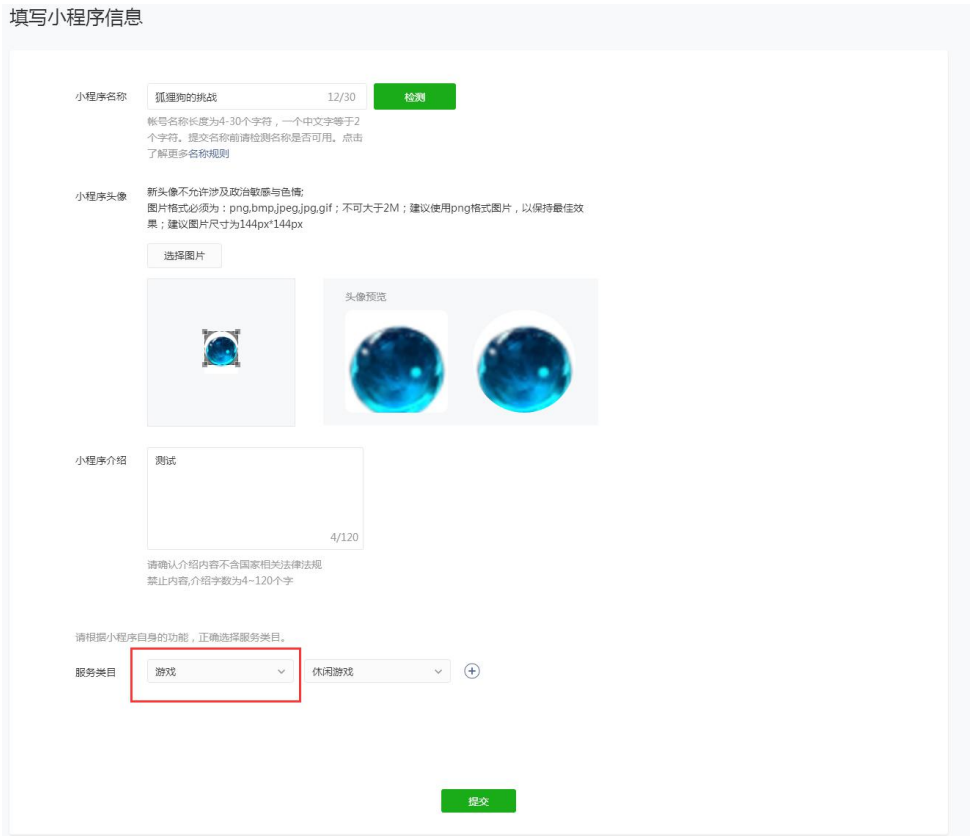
填写小程序信息

小程序名称
狐狸狗的挑战 12/30
检测
帐号名称长度为4-30个字符，一个中文字等于2个字符。提交名称前请检测名称是否可用。点击了解更多名称规则

小程序头像
新头像不允许涉及政治敏感与色情;
图片格式必须为：png,bmp,jpeg,jpg,gif；不可大于2M；建议使用png格式图片，以保持最佳效果；建议图片尺寸为144px*144px
选择图片
头像预览

小程序介绍
测试
4/120
请确认介绍内容不含国家相关法律法规禁止内容,介绍字数为4~120个字

请根据小程序自身的功能，正确选择服务类目。
服务类目
游戏
休闲游戏

提交